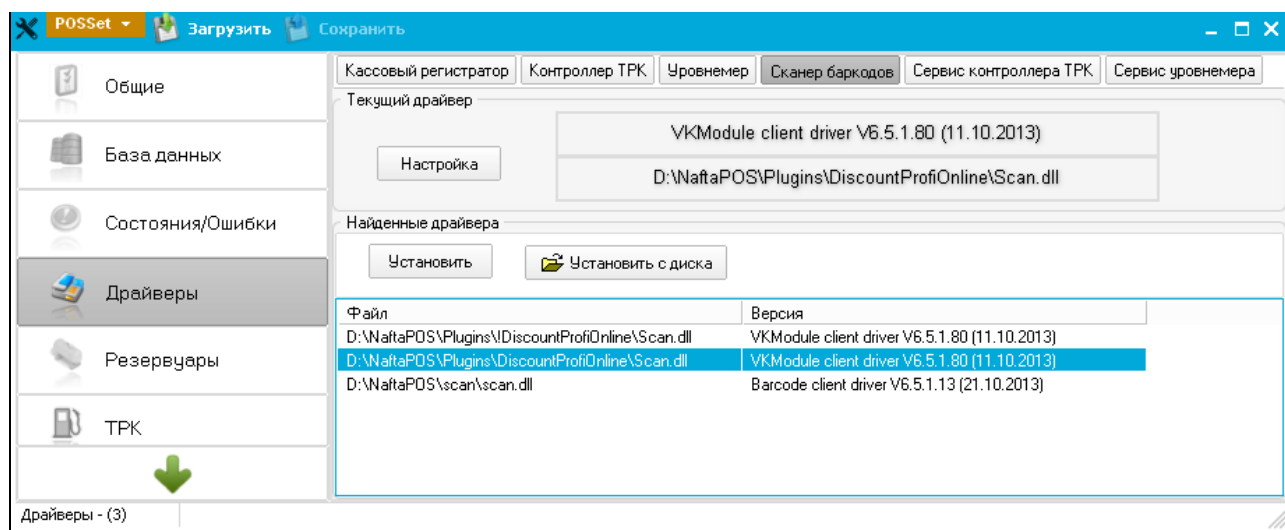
POSSet Загрузить Сохранить

Общие
База данных
Состояния/Ошибки
Драйверы
Резервуары
ТРК

Кассовый регистратор | Контроллер ТРК | Уровнемер | Сканер баркодов | Сервис контроллера ТРК | Сервис уровнемера

Текущий драйвер

Настройка

VKModule client driver V6.5.1.80 (11.10.2013)

D:\NaftaPOS\Plugins\DiscountProfiOnline\Scan.dll

Найденные драйвера

Установить

Установить с диска

| Файл | Версия |
|---|---|
| D:\NaftaPOS\Plugins\!DiscountProfiOnline\Scan.dll | VKModule client driver V6.5.1.80 (11.10.2013) |
| D:\NaftaPOS\Plugins\DiscountProfiOnline\Scan.dll | VKModule client driver V6.5.1.80 (11.10.2013) |
| D:\NaftaPOS\scan\scan.dll | Barcode client driver V6.5.1.13 (21.10.2013) |

Драйверы - (3)